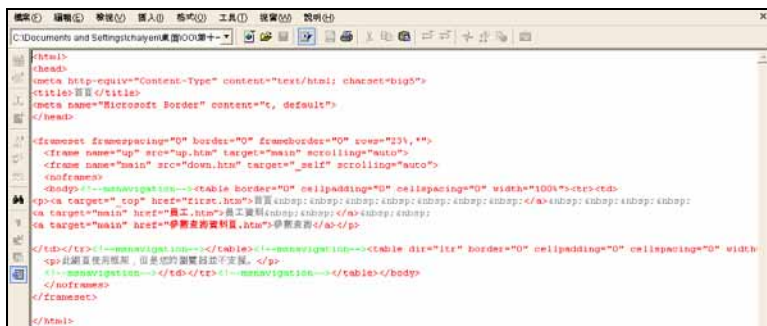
檔案(F) 編輯(E) 檢視(V) 插入(I) 格式(O) 工具(T) 視窗(W) 說明(H)

C:\Documents and Settings\chaiyen\桌面\OO\第十一

<html>
<head>
<meta http-equiv="Content-Type" content="text/html; charset=big5">
<title>首頁</title>
<meta name="Microsoft Border" content="t, default">
</head>

<frameset framespacing="0" border="0" frameborder="0" rows="23%,*">
<frame name="up" src="up.htm" target="main" scrolling="auto">
<frame name="main" src="down.htm" target="_self" scrolling="auto">
<noframes>
<body><!--msnavigation--><table border="0" cellpadding="0" cellspacing="0" width="100%"><tr><td>
<p><a target="_top" href="first.htm">首頁&nbsp;&nbsp;&nbsp;&nbsp;&nbsp;&nbsp;</a>&nbsp;&nbsp;&nbsp;&nbsp;
<a target="main" href="員工.htm">員工資料&nbsp;&nbsp;</a>&nbsp;&nbsp;
<a target="main" href="參觀查詢資料頁.htm">參觀查詢</a></p>

</td></tr><!--msnavigation--></table><!--msnavigation--><table dir="ltr" border="0" cellpadding="0" cellspacing="0" width
<p>此網頁使用框架，但是您的瀏覽器並不支援。</p>
<!--msnavigation--></td></tr><!--msnavigation--></table></body>
</noframes>
</frameset>

</html>